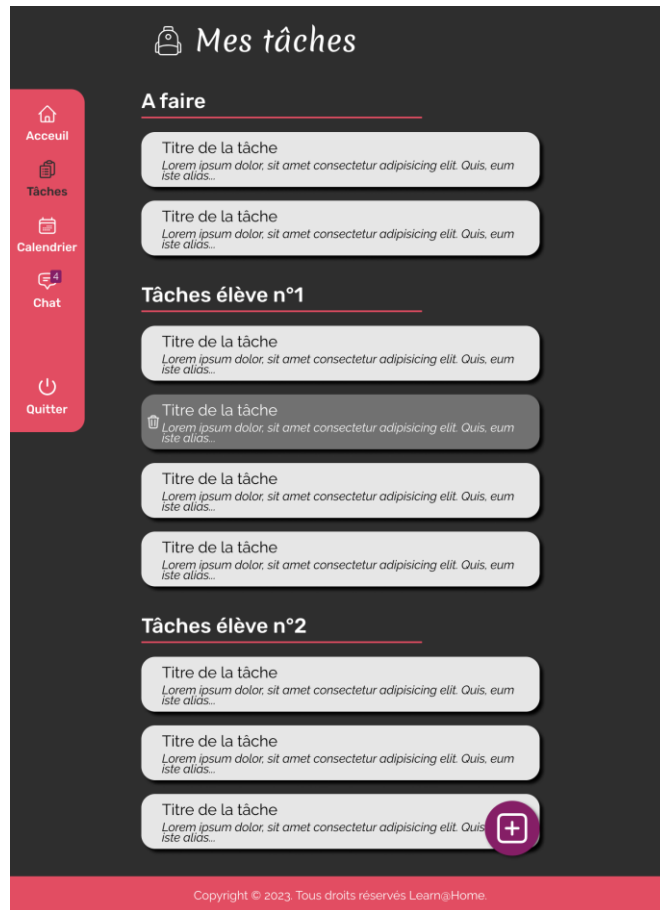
Mes tâches

Accueil
Tâches
Calendrier
4
Chat
Quitter

A faire

Titre de la tâche
Lorem ipsum dolor, sit amet consectetur adipisicing elit. Quis, eum iste alias...

Titre de la tâche
Lorem ipsum dolor, sit amet consectetur adipisicing elit. Quis, eum iste alias...

Tâches élève n°1

Titre de la tâche
Lorem ipsum dolor, sit amet consectetur adipisicing elit. Quis, eum iste alias...

Titre de la tâche
Lorem ipsum dolor, sit amet consectetur adipisicing elit. Quis, eum iste alias...

Titre de la tâche
Lorem ipsum dolor, sit amet consectetur adipisicing elit. Quis, eum iste alias...

Titre de la tâche
Lorem ipsum dolor, sit amet consectetur adipisicing elit. Quis, eum iste alias...

Tâches élève n°2

Titre de la tâche
Lorem ipsum dolor, sit amet consectetur adipisicing elit. Quis, eum iste alias...

Titre de la tâche
Lorem ipsum dolor, sit amet consectetur adipisicing elit. Quis, eum iste alias...

Titre de la tâche
Lorem ipsum dolor, sit amet consectetur adipisicing elit. Quis, iste alias...

Copyright © 2023. Tous droits réservés Learn@Home.